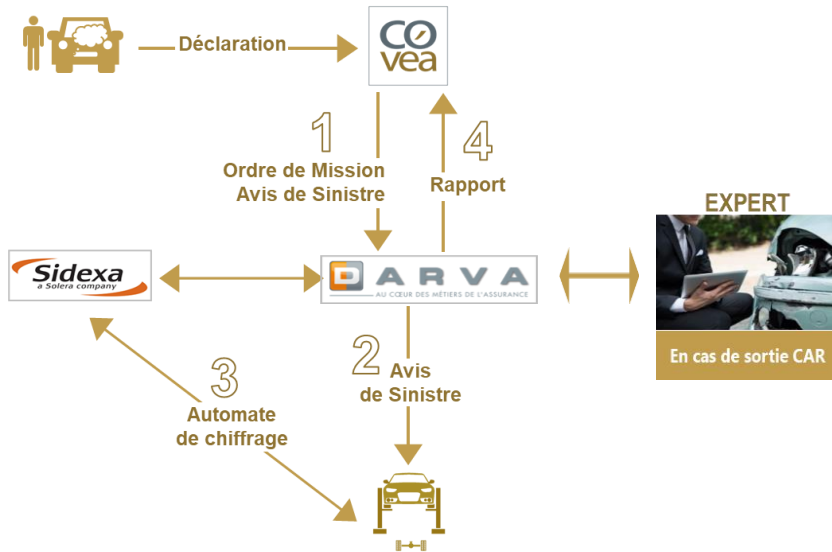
Déclaration

CO vea

1
Ordre de Mission
Avis de Sinistre

4
Rapport

EXPERT

Sidexa
a Solera company

DARVA
AU CŒUR DES MÉTIERS DE L'ASSURANCE

En cas de sortie CAR

2
Avis
de Sinistre

3
Automate
de chiffrage